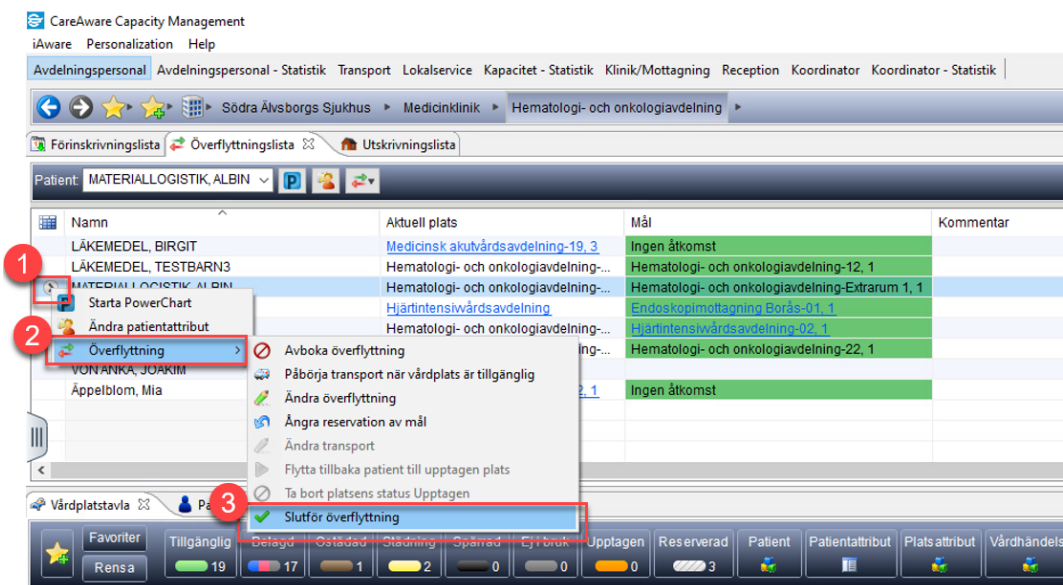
CareAware Capacity Management
iAware Personalization Help
Avdelningspersonal Avdelningspersonal - Statistik Transport Lokalservice Kapacitet - Statistik Klinik/Mottagning Reception Koordinator Koordinator - Statistik

Södra Älvsborgs Sjukhus ▸ Medicinklinik ▸ Hematologi- och onkologiavdelning ▸

Förinskrivningslista Överflyttningslista Utskrivningslista

Patient: MATERIALLOGISTIK, ALBIN

| | Namn | Aktuell plats | Mål | Kommentar |
|---|---|---|---|---|
| | LÄKEMEDEL, BIRGIT | Medicinsk akutvårdsavdelning-19, 3 | Ingen åtkomst | |
| | LÄKEMEDEL, TESTBARN3 | Hematologi- och onkologiavdelning-... | Hematologi- och onkologiavdelning-12, 1 | |
| | MATERIALLOGISTIK, ALBIN | Hematologi- och onkologiavdelning-... | Hematologi- och onkologiavdelning-Extrarum 1, 1 | |
| | | Hjärtintensivvårdsavdelning | Endoskopimottagning Borås-01, 1 | |
| | | Hematologi- och onkologiavdelning-... | Hjärtintensivvårdsavdelning-02, 1 | |
| | | Hematologi- och onkologiavdelning-... | Hematologi- och onkologiavdelning-22, 1 | |
| | VON ANKA, JOAKIM | | | |
| | Äppelblom, Mia | 2, 1 | Ingen åtkomst | |

1
Starta PowerChart
Ändra patientattribut
2
Överflyttning ›

Avboka överflyttning
Påbörja transport när vårdplats är tillgänglig
Ändra överflyttning
Ångra reservation av mål
Ändra transport
Flytta tillbaka patient till upptagen plats
Ta bort platsens status Upptagen
3
Slutför överflyttning

Vårdplatstavla Pa

Favoriter
Rensa
Tillgänglig 19
Belagd 17
Ostädad 1
Städning 2
Spärrad 0
Ej i bruk 0
Upptagen 0
Reserverad 3
Patient
Patientattribut
Platsattribut
Vårdhändels